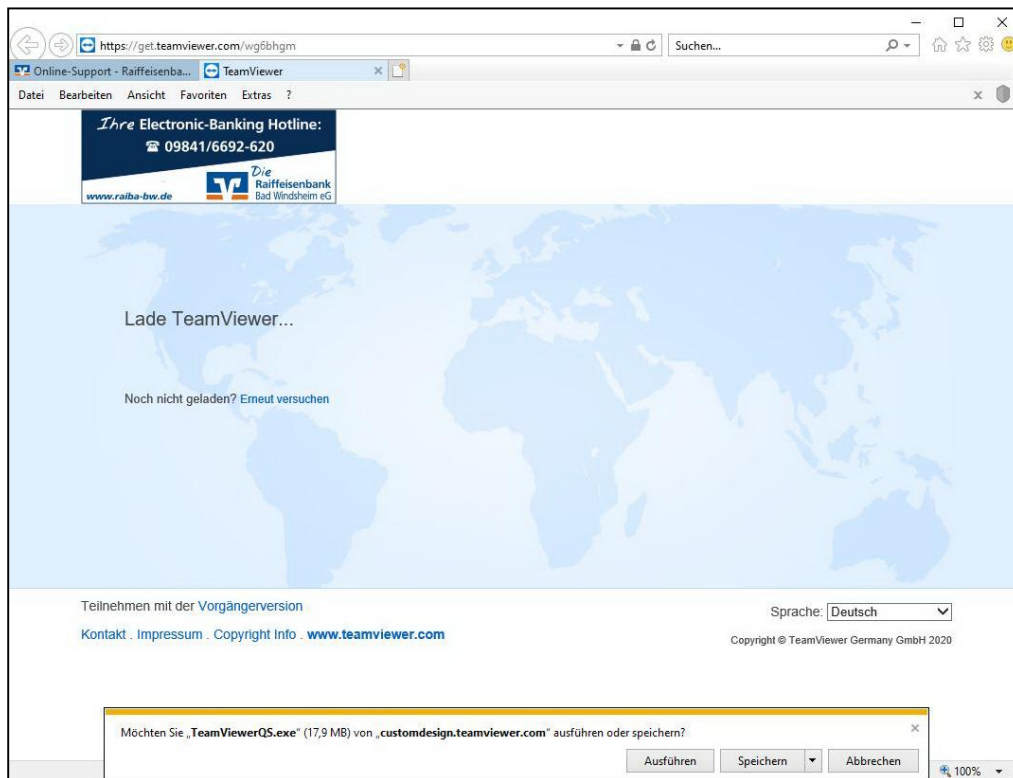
https://get.teamviewer.com/wg6bhgm

Suchen...

Online-Support - Raiffeisenba... TeamViewer

Datei Bearbeiten Ansicht Favoriten Extras ?

Ihre Electronic-Banking Hotline:
☎ 09841/6692-620

www.raiba-bw.de

Die Raiffeisenbank Bad Windsheim eG

Lade TeamViewer...

Noch nicht geladen? Erneut versuchen

Teilnehmen mit der Vorgängerversion

Kontakt . Impressum . Copyright Info . www.teamviewer.com

Sprache: Deutsch

Copyright © TeamViewer Germany GmbH 2020

Möchten Sie „TeamViewerQS.exe" (17,9 MB) von „customdesign.teamviewer.com" ausführen oder speichern?

Ausführen Speichern Abbrechen

100%